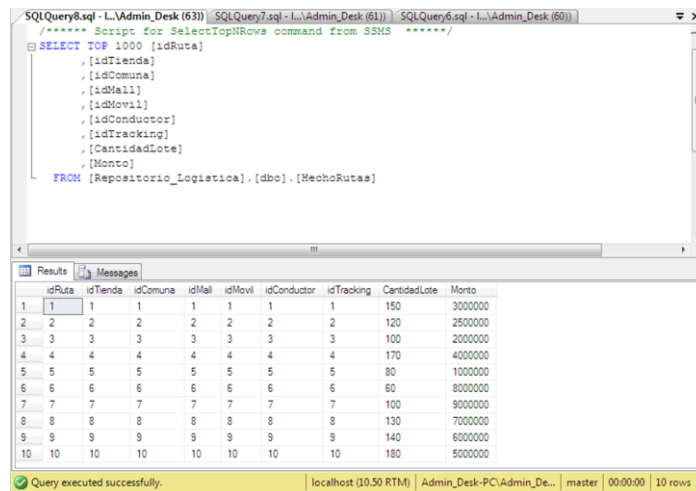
SQLQuery8.sql - l...\Admin_Desk (63)) | SQLQuery7.sql - l...\Admin_Desk (61)) | SQLQuery6.sql - l...\Admin_Desk (60))

/****** Script for SelectTopNRows command from SSMS ******/
SELECT TOP 1000 [idRuta]
,[idTienda]
,[idComuna]
,[idMall]
,[idMovil]
,[idConductor]
,[idTracking]
,[CantidadLote]
,[Monto]
FROM [Repositorio_Logistica].[dbo].[HechoRutas]

Results | Messages

| | idRuta | idTienda | idComuna | idMall | idMovil | idConductor | idTracking | CantidadLote | Monto |
|---|---|---|---|---|---|---|---|---|---|
| 1 | 1 | 1 | 1 | 1 | 1 | 1 | 1 | 150 | 3000000 |
| 2 | 2 | 2 | 2 | 2 | 2 | 2 | 2 | 120 | 2500000 |
| 3 | 3 | 3 | 3 | 3 | 3 | 3 | 3 | 100 | 2000000 |
| 4 | 4 | 4 | 4 | 4 | 4 | 4 | 4 | 170 | 4000000 |
| 5 | 5 | 5 | 5 | 5 | 5 | 5 | 5 | 80 | 1000000 |
| 6 | 6 | 6 | 6 | 6 | 6 | 6 | 6 | 60 | 8000000 |
| 7 | 7 | 7 | 7 | 7 | 7 | 7 | 7 | 100 | 9000000 |
| 8 | 8 | 8 | 8 | 8 | 8 | 8 | 8 | 130 | 7000000 |
| 9 | 9 | 9 | 9 | 9 | 9 | 9 | 9 | 140 | 6000000 |
| 10 | 10 | 10 | 10 | 10 | 10 | 10 | 10 | 180 | 5000000 |

Query executed successfully. | localhost (10.50 RTM) | Admin_Desk-PC\Admin_De... | master | 00:00:00 | 10 rows